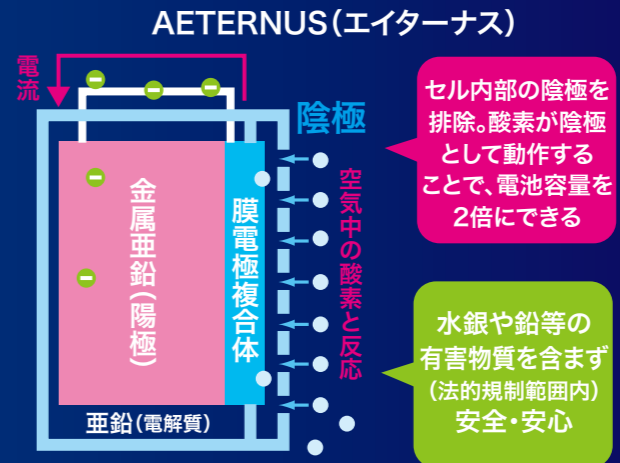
AETERNUS(エイターナス)

電流

陰極

セル内部の陰極を排除。酸素が陰極として動作することで、電池容量を2倍にできる

金属亜鉛(陽極)

膜電極複合体

空気中の酸素と反応

水銀や鉛等の有害物質を含まず(法的規制範囲内)安全・安心

亜鉛(電解質)